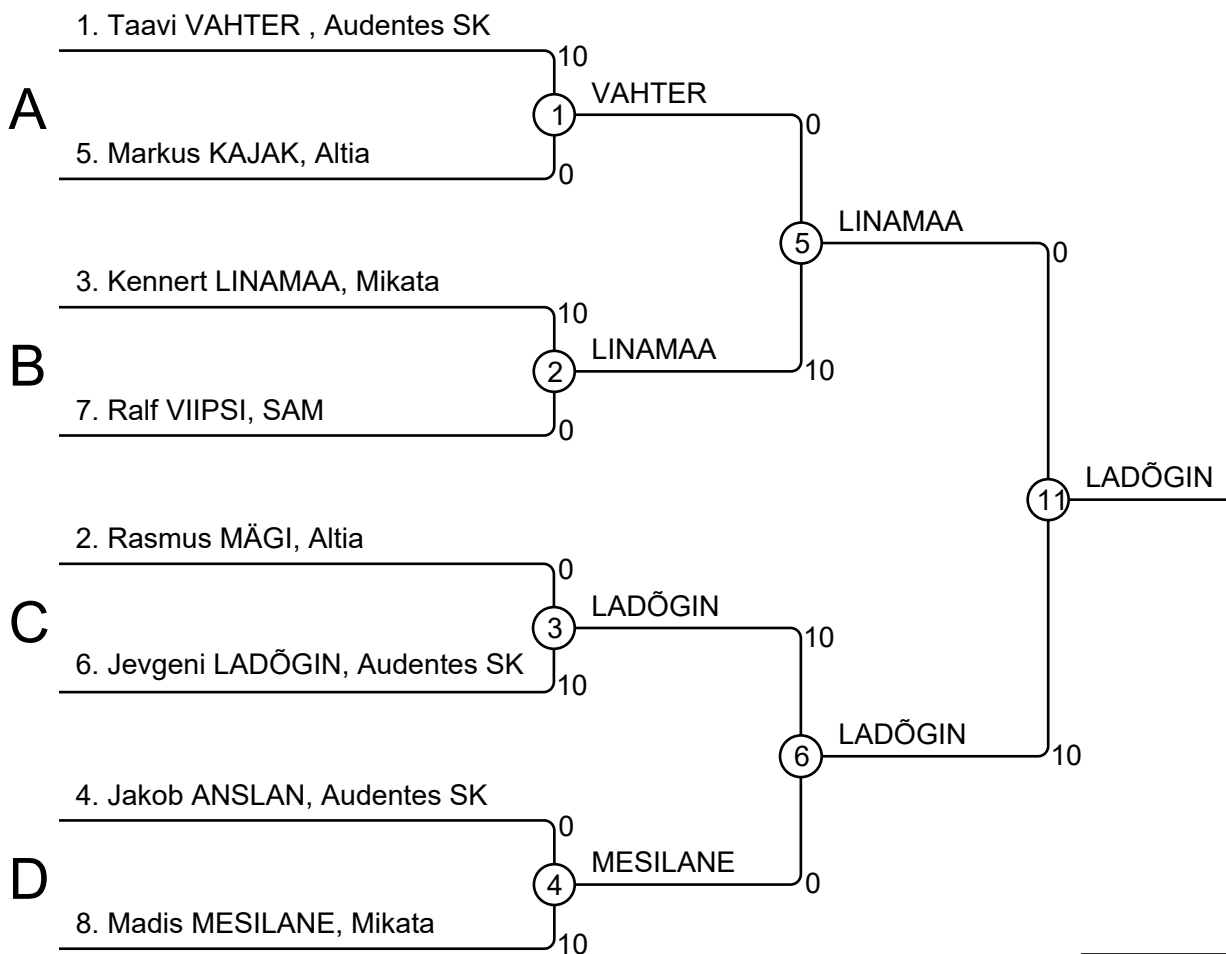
1. Taavi VAHTER , Audentes SK
10
A
1
VAHTER
5. Markus KAJAK, Altia
0
0
5
LINAMAA
0
3. Kennert LINAMAA, Mikata
10
B
2
LINAMAA
10
7. Ralf VIIPSI, SAM
0
11
LADÕGIN
2. Rasmus MÄGI, Altia
0
C
3
LADÕGIN
10
6. Jevgeni LADÕGIN, Audentes SK
10
6
LADÕGIN
10
4. Jakob ANSLAN, Audentes SK
0
D
4
MESILANE
0
8. Madis MESILANE, Mikata
10